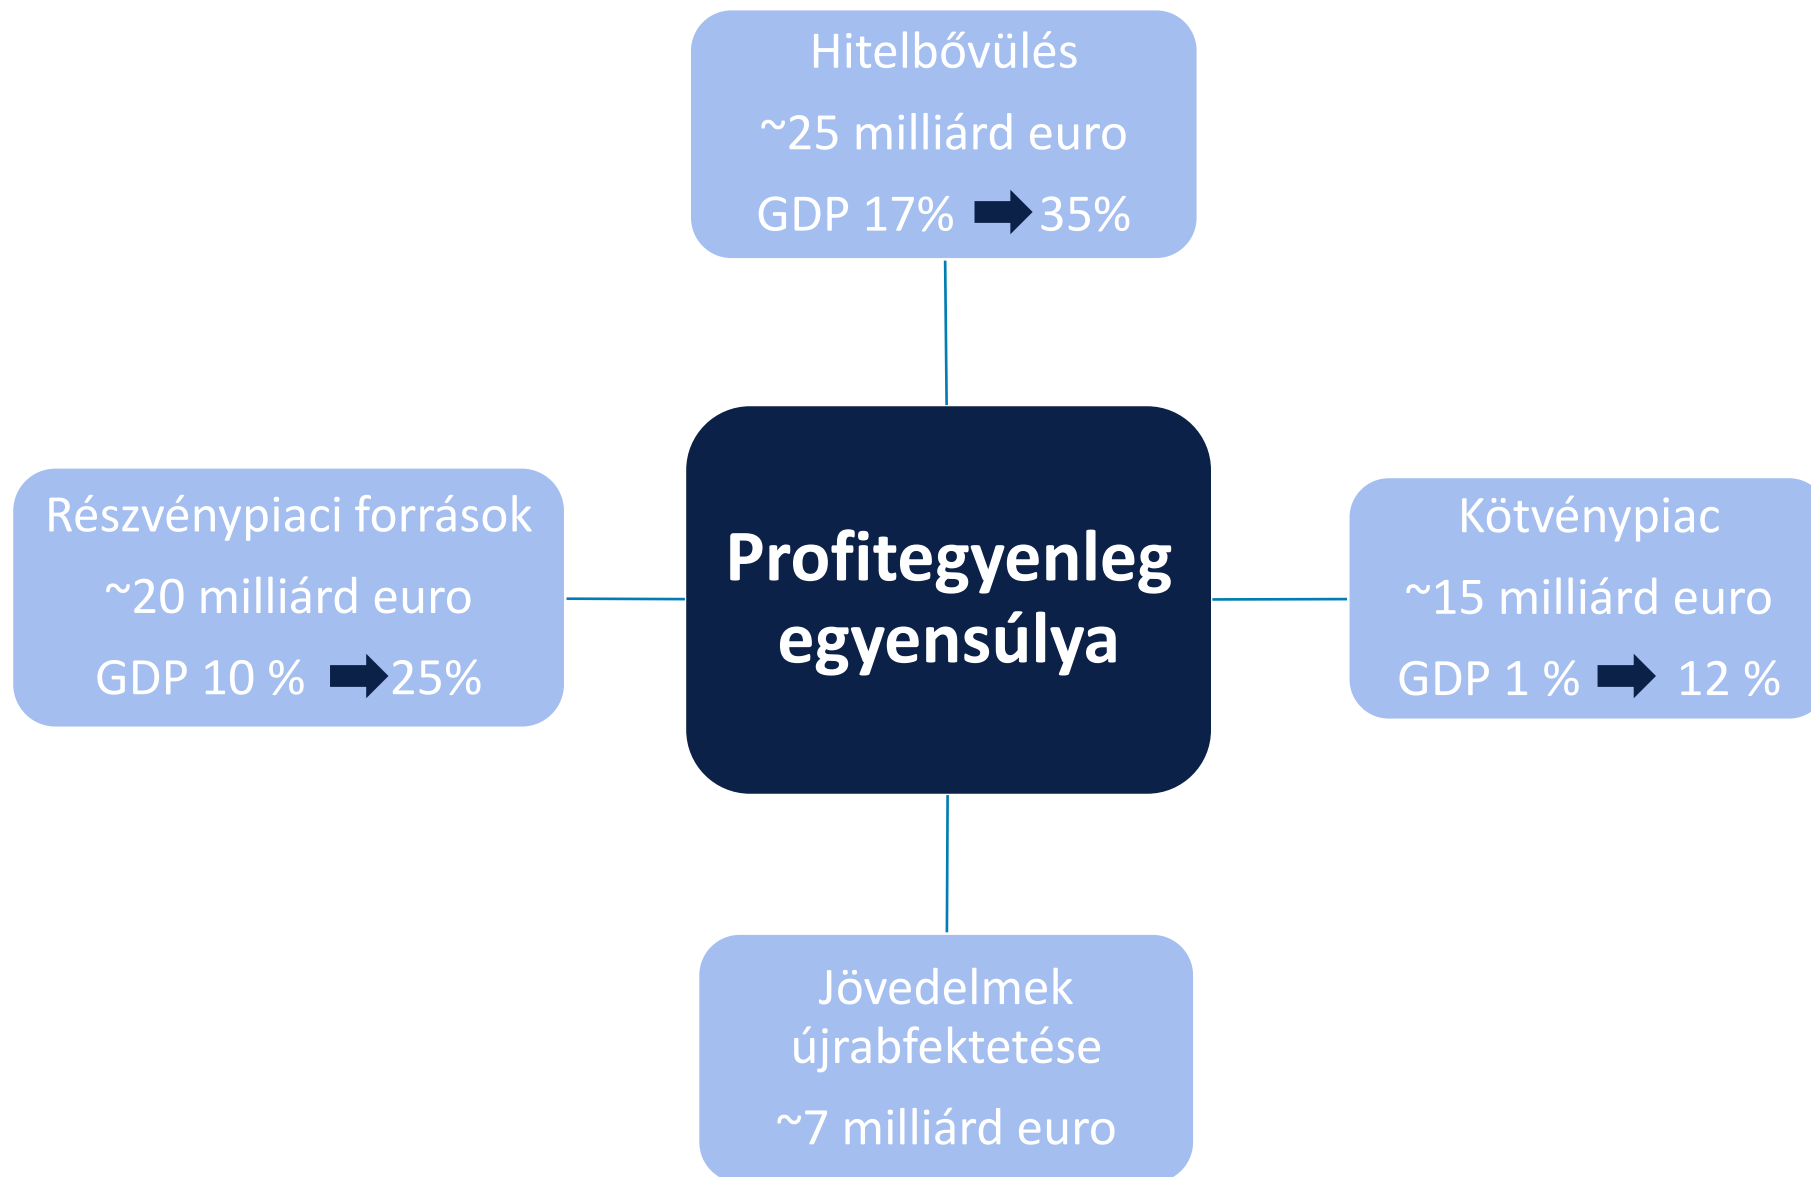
Hitelbővülés
~25 milliárd euro
GDP 17% ➡ 35%

Részvénypiaci források
~20 milliárd euro
GDP 10 % ➡ 25%

Profitegyenleg egyensúlya

Kötvénypiac
~15 milliárd euro
GDP 1 % ➡ 12 %

Jövedelmek újrabfektetése
~7 milliárd euro